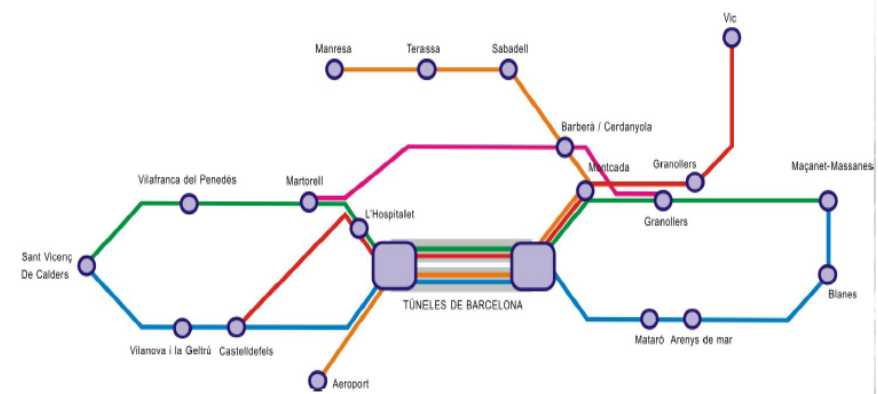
Vic

Manresa

Terassa

Sabadell

Barberà / Cerdanyola

Montcada

Granollers

Maçanet-Massanes

Granollers

Vilafranca del Penedès

Martorell

L'Hospitalet

Sant Vicenç De Calders

TÚNELES DE BARCELONA

Blanes

Vilanova i la Geltrú

Castelldefels

Mataró

Arenys de mar

Aeroport